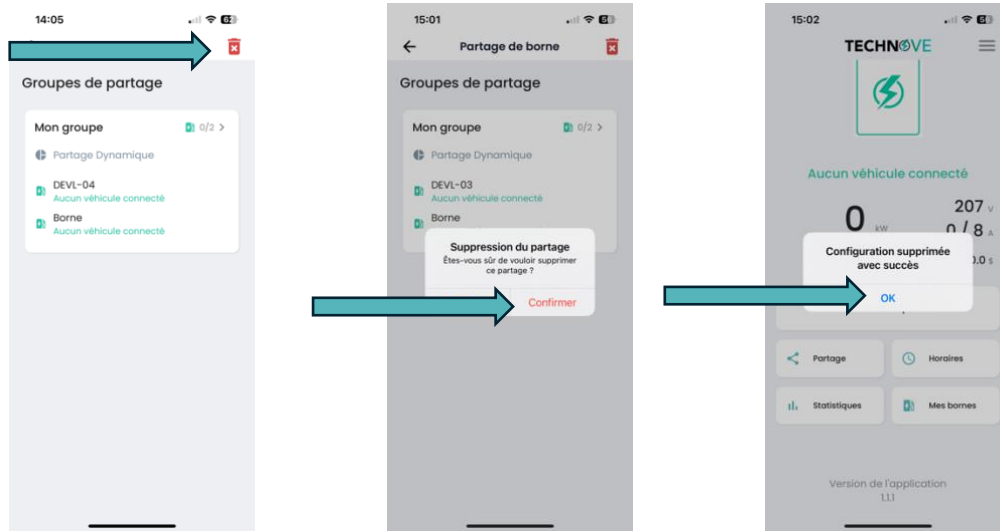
14:05

Groupes de partage

Mon groupe 0/2 >

Partage Dynamique

DEVL-04
Aucun véhicule connecté

Borne
Aucun véhicule connecté

15:01

Partage de borne

Groupes de partage

Mon groupe 0/2 >

Partage Dynamique

DEVL-03
Aucun véhicule connecté

Borne

Suppression du partage
Êtes-vous sûr de vouloir supprimer ce partage ?

Confirmer

15:02

TECHNOVE

Aucun véhicule connecté

0 kW

207 V

0 / 8 A

0.0 s

Configuration supprimée avec succès

OK

Partage

Horaires

Statistiques

Mes bornes

Version de l'application
1.1.1